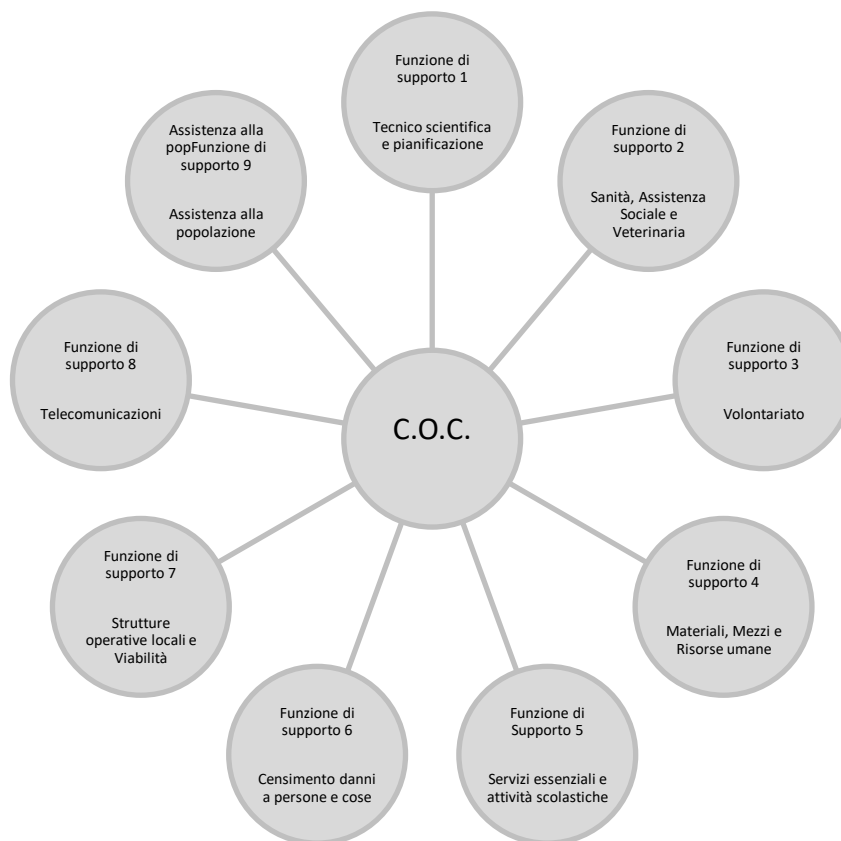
C.O.C.

Funzione di supporto 1

Tecnico scientifica e pianificazione

Funzione di supporto 2

Sanità, Assistenza Sociale e Veterinaria

Funzione di supporto 3

Volontariato

Funzione di supporto 4

Materiali, Mezzi e Risorse umane

Funzione di Supporto 5

Servizi essenziali e attività scolastiche

Funzione di supporto 6

Censimento danni a persone e cose

Funzione di supporto 7

Strutture operative locali e Viabilità

Funzione di supporto 8

Telecomunicazioni

Assistenza alla popFunzione di supporto 9

Assistenza alla popolazione